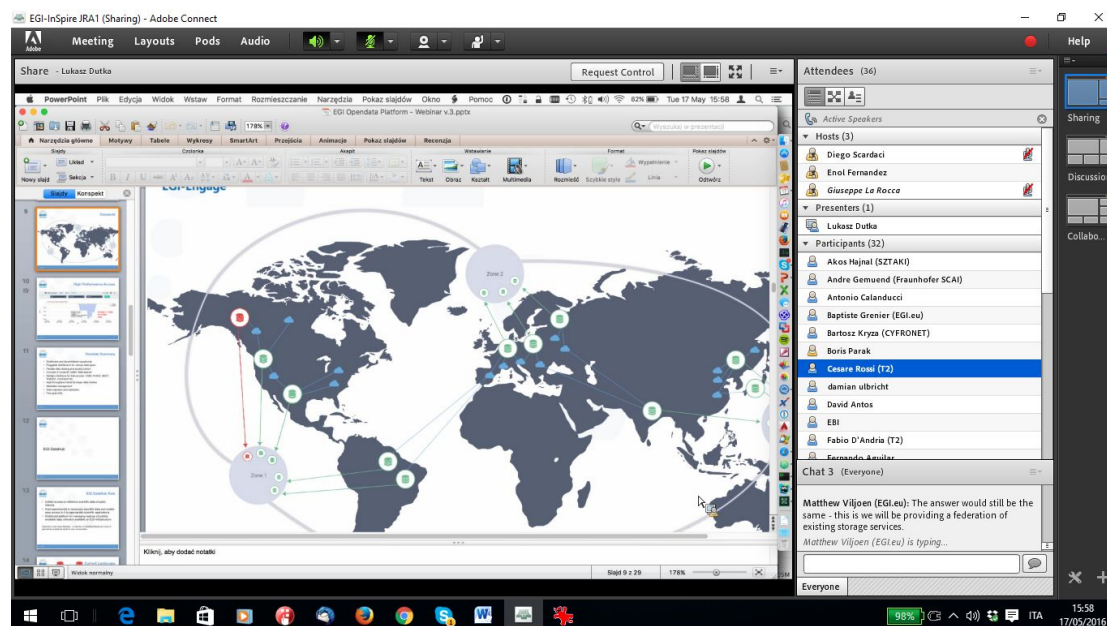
EGI-InSpire JRA1 (Sharing) - Adobe Connect

Adobe Meeting Layouts Pods Audio Help

Share - Lukasz Dutka

Request Control

PowerPoint Plik Edycja Widok Wstaw Format Rozmieszczanie Narzędzia Pokaz slajdów Okno Pomoc 62% Tue 17 May 15:58

EGI Opendata Platform - Webinar v.3.pptx

Narzędzia główne Motywy Tabele Wykresy SmartArt Przejścia Animacje Pokaz slajdów Recenzja

Slajdy Czcionka Akapit Wstawianie Format Pokaz slajdów

Nowy slajd Układ Sekcja Tekst Obraz Kształt Multimedia Rozmieść Szybkie style Wypełnienie Linia Odtwórz

Slajdy Konspekt

EGI-Engage

Zone 2

Zone 1

Kliknij, aby dodać notatki

Widok normalny Slajd 9 z 29 178%

Attendees (36)

Active Speakers

Hosts (3)
Diego Scardaci
Enol Fernandez
Giuseppe La Rocca

Presenters (1)
Lukasz Dutka

Participants (32)
Akos Hajnal (SZTAKI)
Andre Gemuend (Fraunhofer SCAI)
Antonio Calanducci
Baptiste Grenier (EGI.eu)
Bartosz Kryza (CYFRONET)
Boris Parak
Cesare Rossi (T2)
damian ulbricht
David Antos
EBI
Fabio D'Andria (T2)
Fernando Aguilar

Chat 3 (Everyone)

Matthew Viljoen (EGI.eu): The answer would still be the same - this is we will be providing a federation of existing storage services.

Matthew Viljoen (EGI.eu) is typing...

Everyone

Sharing
Discussion
Collabo...

98% ITA 15:58 17/05/2016